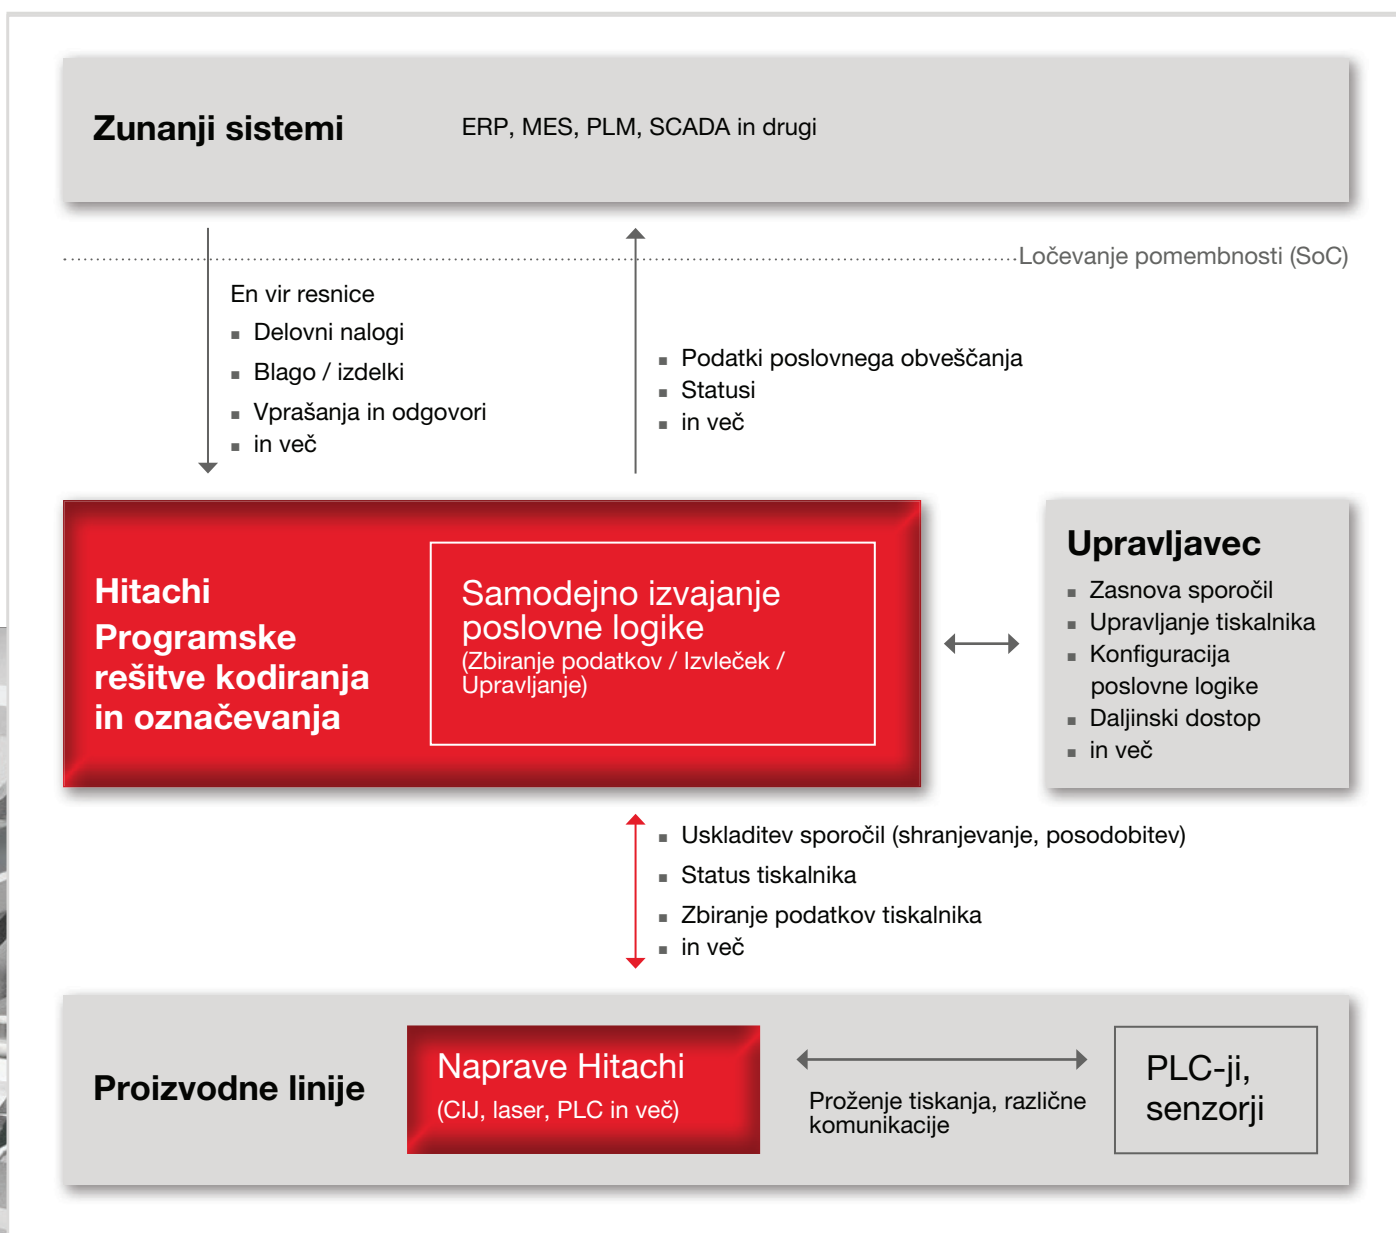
Zunanji sistemi

ERP, MES, PLM, SCADA in drugi

Ločevanje pomembnosti (SoC)

En vir resnice
- Delovni nalogi
- Blago / izdelki
- Vprašanja in odgovori
- in več

- Podatki poslovnega obveščanja
- Statusi
- in več

Hitachi Programske rešitve kodiranja in označevanja

Samodejno izvajanje poslovne logike
(Zbiranje podatkov / Izvleček / Upravljanje)

Upravljavec
- Zasnova sporočil
- Upravljanje tiskalnika
- Konfiguracija poslovne logike
- Daljinski dostop
- in več

- Uskladitev sporočil (shranjevanje, posodobitev)
- Status tiskalnika
- Zbiranje podatkov tiskalnika
- in več

Proizvodne linije

Naprave Hitachi
(CIJ, laser, PLC in več)

Proženje tiskanja, različne komunikacije

PLC-ji, senzorji